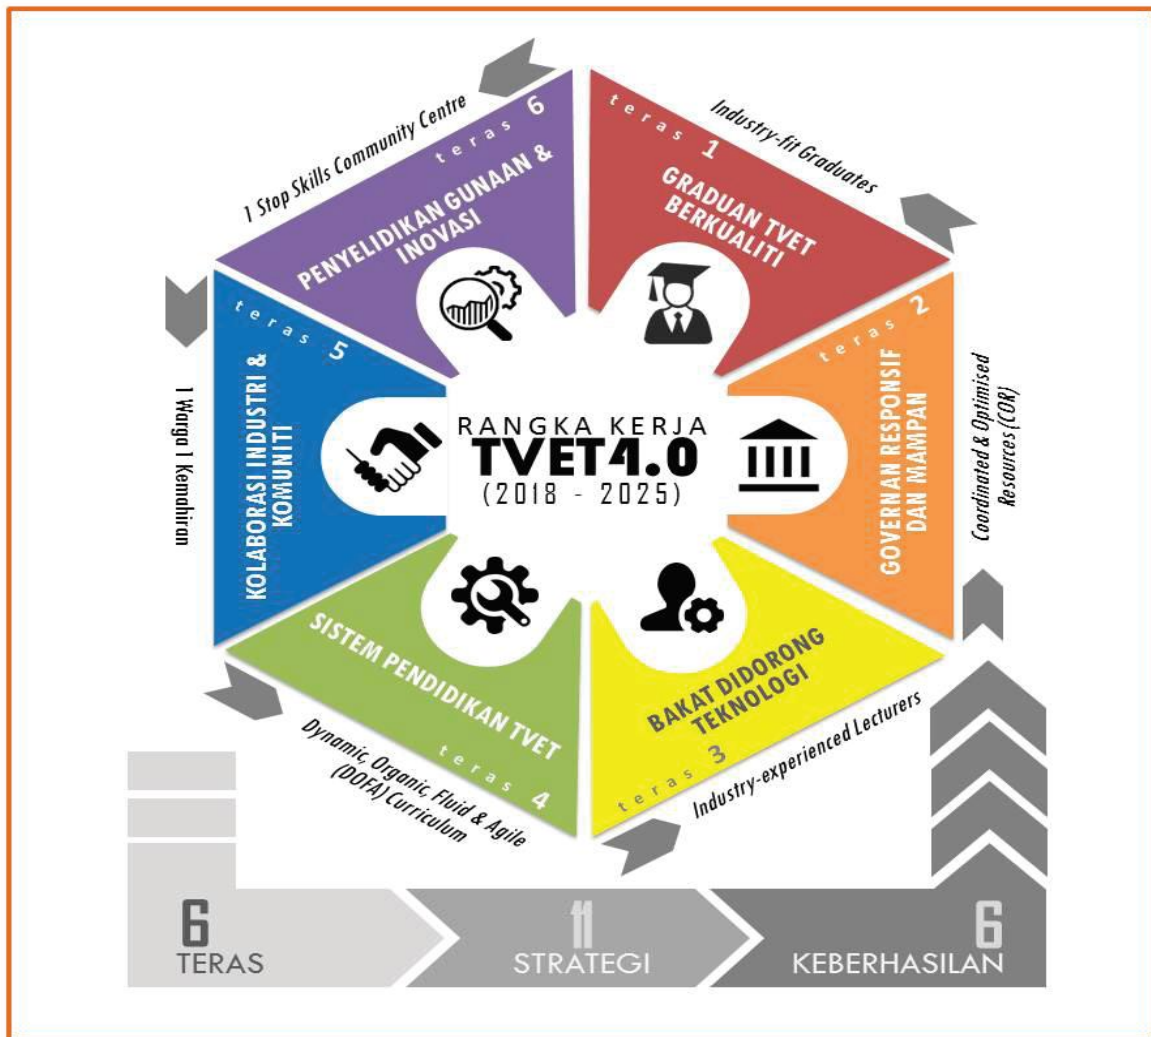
RANGKA KERJA
TVET4.0
(2018 - 2025)

teras 1
GRADUAN TVET BERKUALITI
Industry-fit Graduates

teras 2
GOVERNAN RESPONSIF DAN MAMPAN
Coordinated & Optimised Resources (COR)

teras 3
BAKAT DIDORONG TEKNOLOGI
Industry-experienced Lecturers

teras 4
SISTEM PENDIDIKAN TVET
Dynamic, Organic, Fluid & Agile (DOFA) Curriculum

teras 5
KOLABORASI INDUSTRI & KOMUNITI
1 Warga 1 Kemahiran

teras 6
PENYELIDIKAN GUNAAN & INOVASI
1 Stop Skills Community Centre

6 TERAS
11 STRATEGI
6 KEBERHASILAN